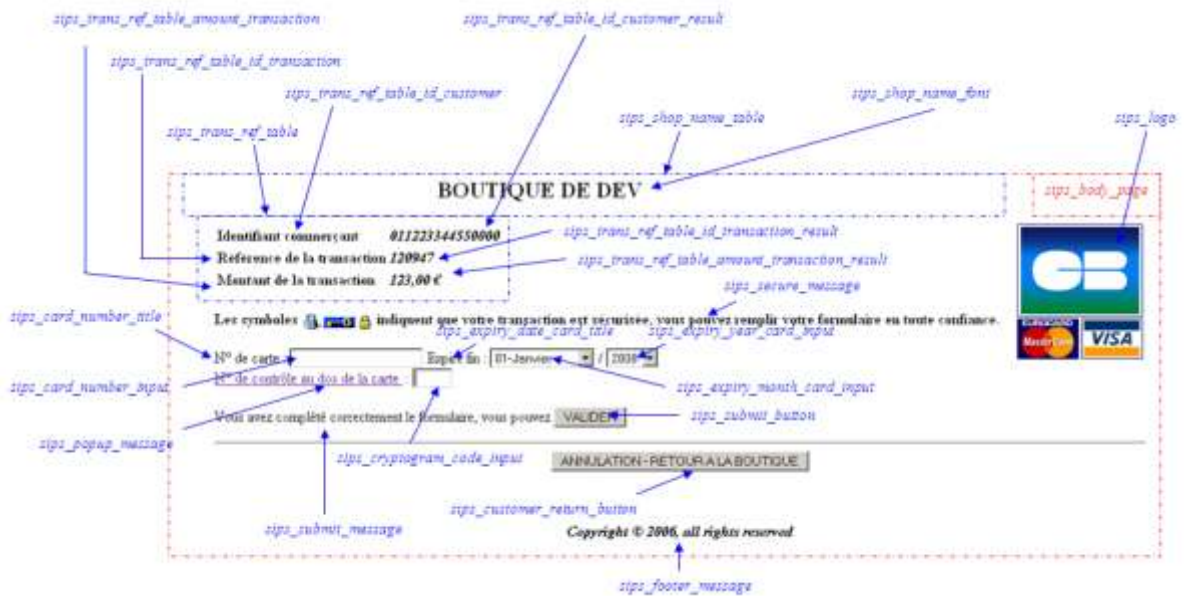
sips_trans_ref_table_amount_transaction

sips_trans_ref_table_id_customer_result

sips_trans_ref_table_id_transaction

sips_trans_ref_table_id_customer

sips_shop_name_font

sips_logo

sips_shop_name_table

sips_trans_ref_table

BOUTIQUE DE DEV

sips_body_page

Identifiant commerçant 011223344550000

Référence de la transaction 120947

Montant de la transaction 123,00 €

sips_trans_ref_table_id_transaction_result

sips_trans_ref_table_amount_transaction_result

sips_secure_message

sips_card_number_title

Les symboles indiquent que votre transaction est sécurisée, vous pouvez remplir votre formulaire en toute confiance.

sips_expiry_date_card_title

sips_expiry_year_card_input

N° de carte Expir. fin : 01-Janvier / 2006

sips_card_number_input

N° de contrôle au dos de la carte

sips_expiry_month_card_input

Vous avez complété correctement le formulaire, vous pouvez VALIDER

sips_submit_button

sips_popup_message

sips_cryptogram_code_input

ANNULATION - RETOUR A LA BOUTIQUE

sips_customer_return_button

sips_submit_message

Copyright © 2006, all rights reserved

sips_footer_message

MasterCard

VISA